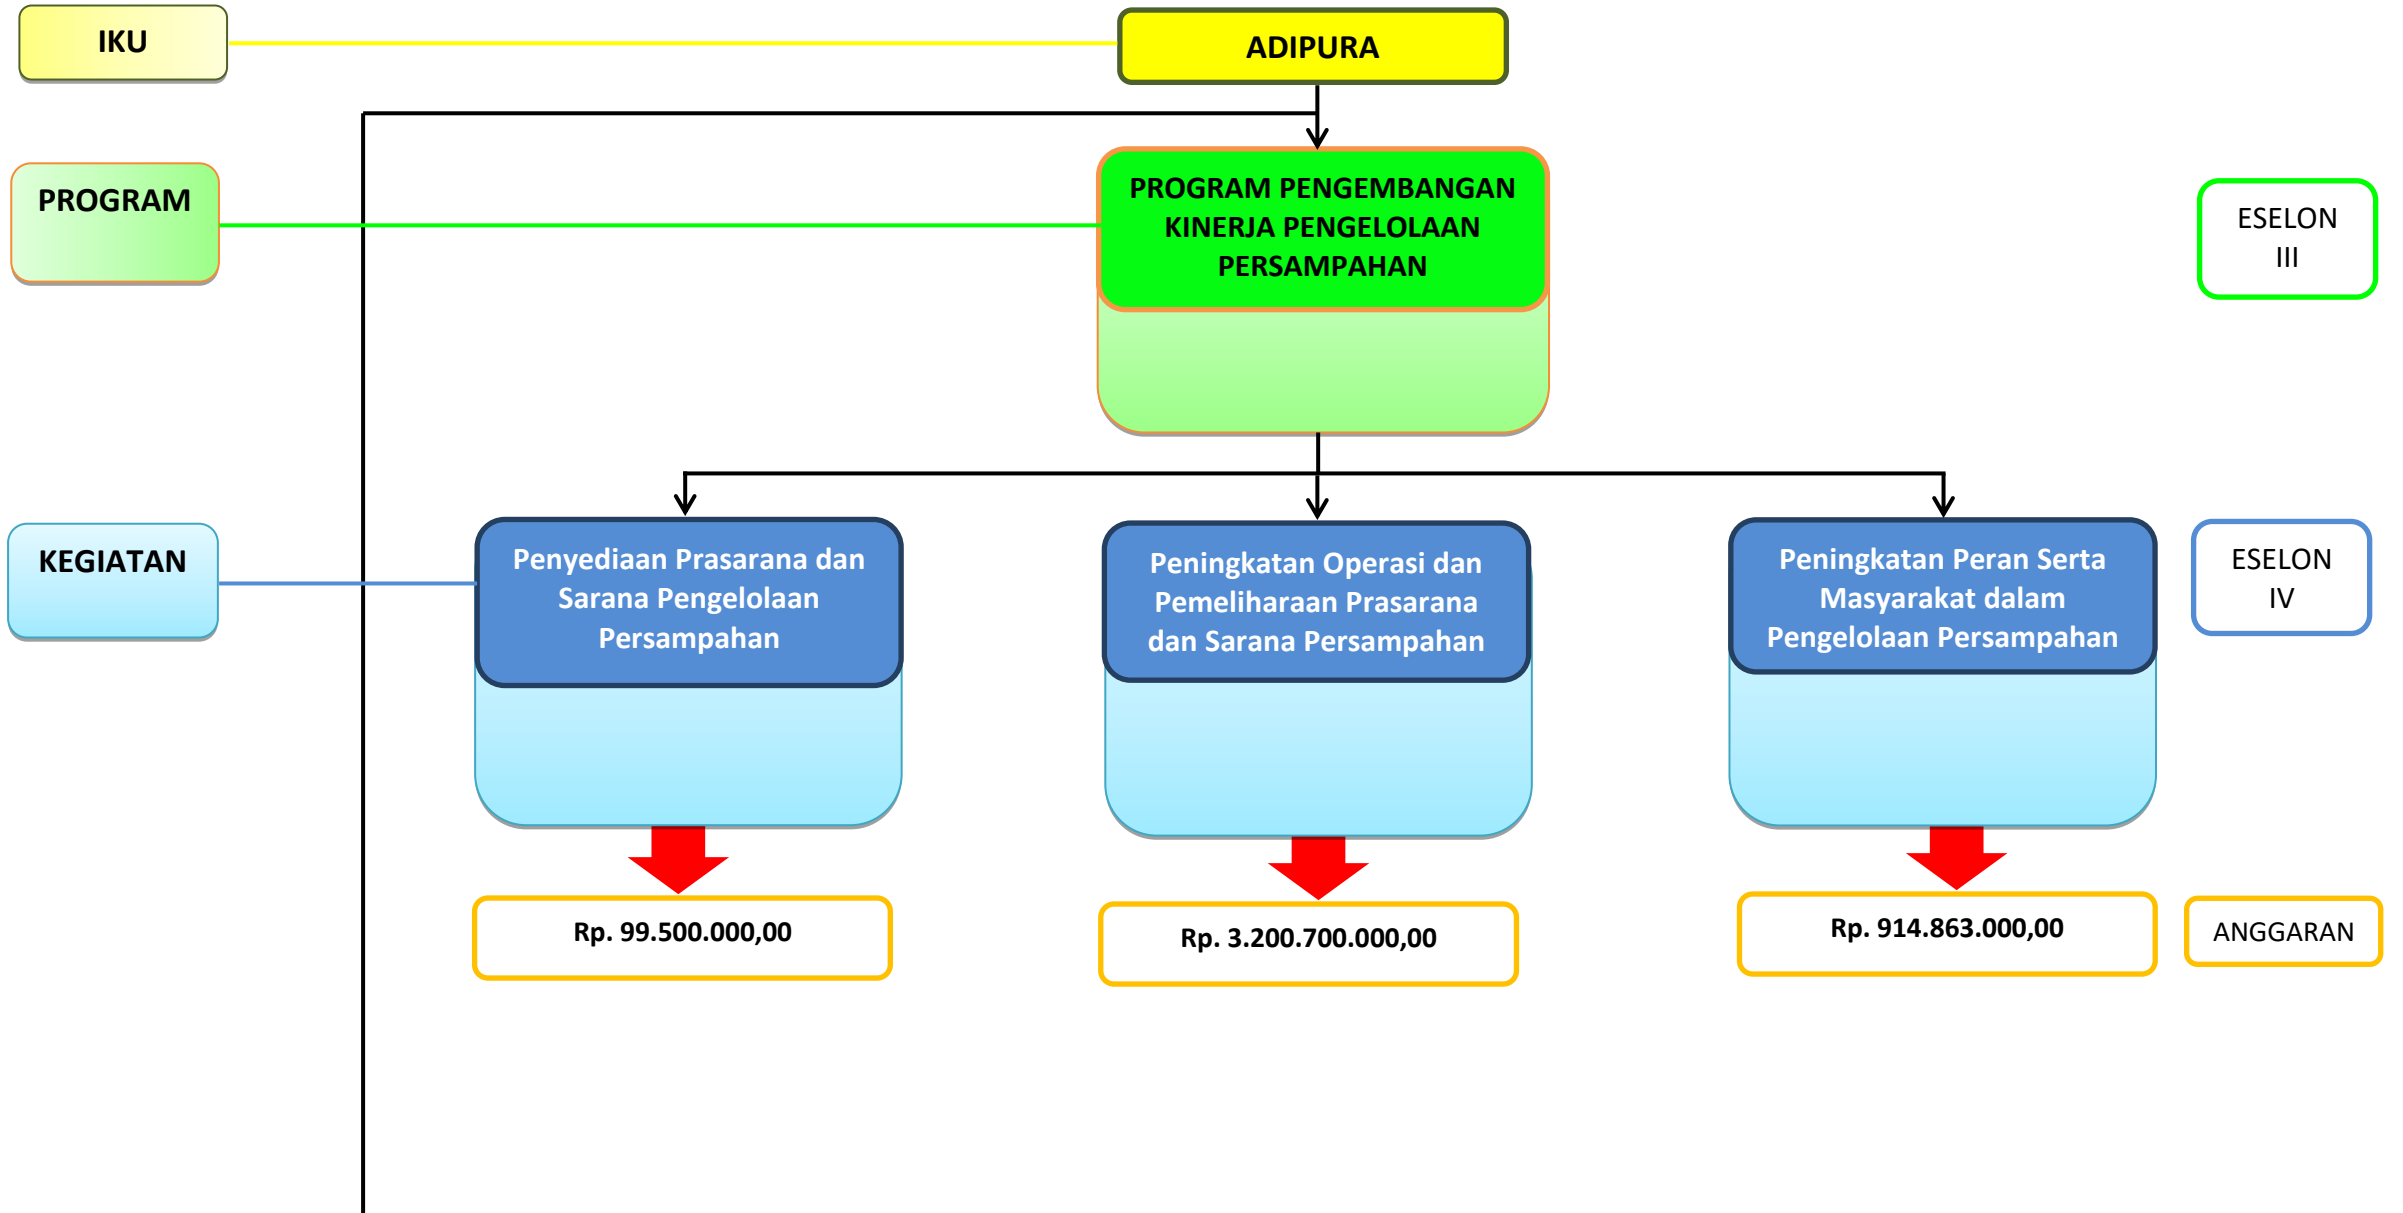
IKU

ADIPURA

PROGRAM

PROGRAM PENGEMBANGAN KINERJA PENGELOLAAN PERSAMPAHAN

ESELON III

KEGIATAN

Penyediaan Prasarana dan Sarana Pengelolaan Persampahan

Peningkatan Operasi dan Pemeliharaan Prasarana dan Sarana Persampahan

Peningkatan Peran Serta Masyarakat dalam Pengelolaan Persampahan

ESELON IV

Rp. 99.500.000,00

Rp. 3.200.700.000,00

Rp. 914.863.000,00

ANGGARAN